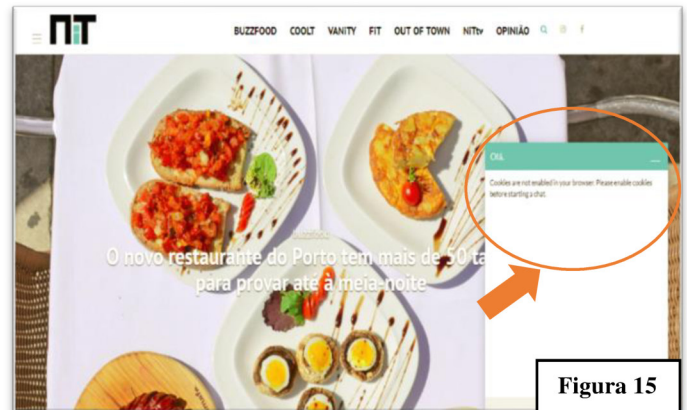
NiT

BUZZFOOD COOLT VANITY FIT OUT OF TOWN NiTtv OPINIÃO

BUZZFOOD

O novo restaurante do Porto tem mais de 50 ta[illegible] para provar até à meia-noite

Olá

Cookies are not enabled in your browser. Please enable cookies before starting a chat.

Figura 15